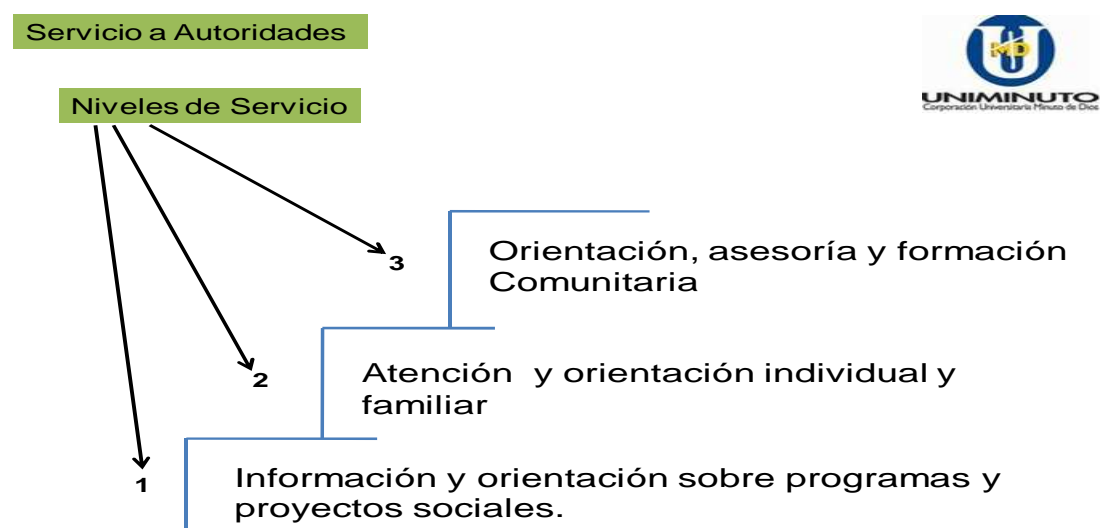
Servicio a Autoridades

UNIMINUTO
Corporación Universitaria Minuto de Dios

Niveles de Servicio

3

Orientación, asesoría y formación Comunitaria

2

Atención y orientación individual y familiar

1

Información y orientación sobre programas y proyectos sociales.